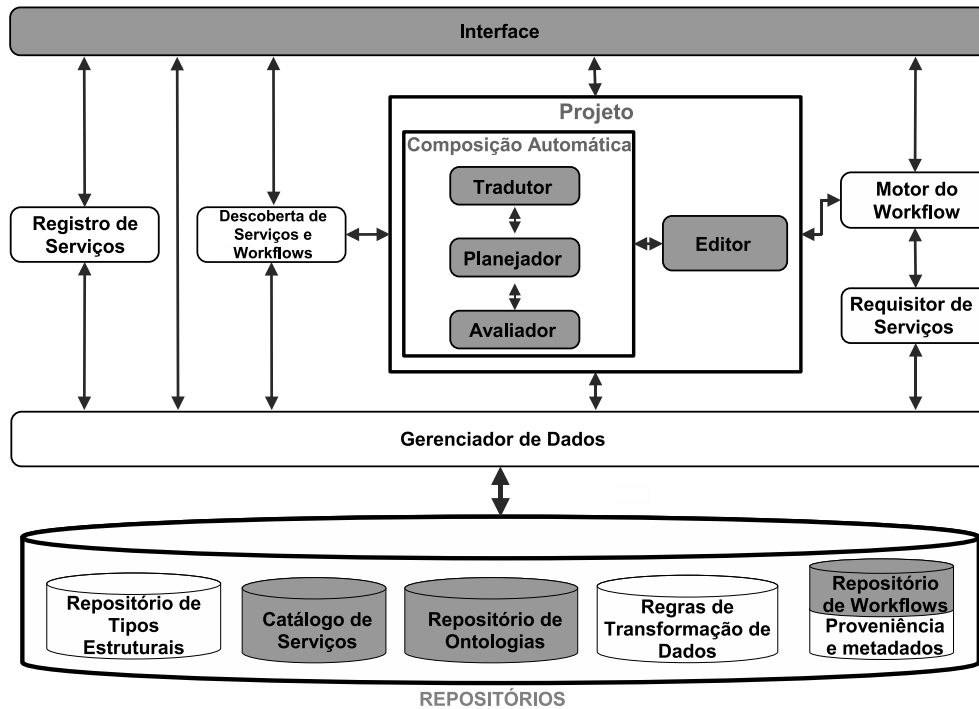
Interface

Projeto

Composição Automática

Tradutor

Planejador

Avaliador

Editor

Registro de Serviços

Descoberta de Serviços e Workflows

Motor do Workflow

Requisitor de Serviços

Gerenciador de Dados

Repositório de Tipos Estruturais

Catálogo de Serviços

Repositório de Ontologias

Regras de Transformação de Dados

Repositório de Workflows

Proveniência e metadados

REPOSITÓRIOS